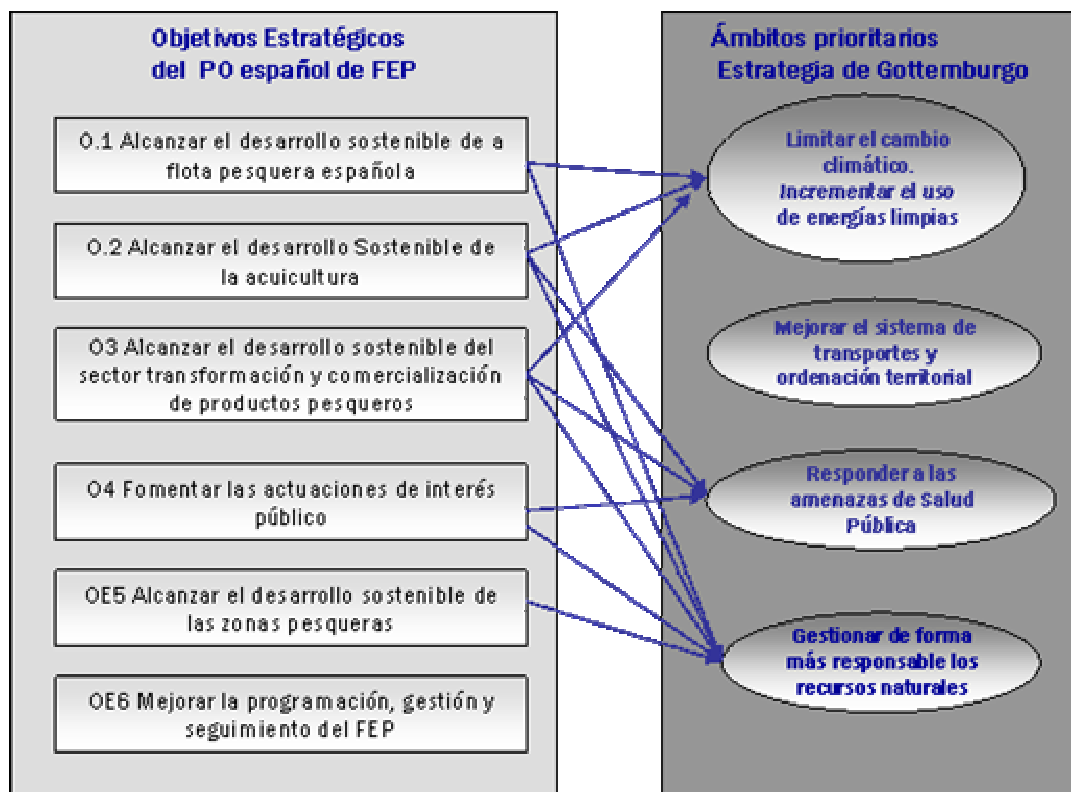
Objetivos Estratégicos del PO español de FEP

O.1 Alcanzar el desarrollo sostenible de a flota pesquera española

O.2 Alcanzar el desarrollo Sostenible de la acuicultura

O3 Alcanzar el desarrollo sostenible del sector transformación y comercialización de productos pesqueros

O4 Fomentar las actuaciones de interés público

OE5 Alcanzar el desarrollo sostenible de las zonas pesqueras

OE6 Mejorar la programación, gestión y seguimiento del FEP

Ámbitos prioritarios Estrategia de Gottemburgo

Limitar el cambio climático. Incrementar el uso de energías limpias

Mejorar el sistema de transportes y ordenación territorial

Responder a las amenazas de Salud Pública

Gestionar de forma más responsable los recursos naturales